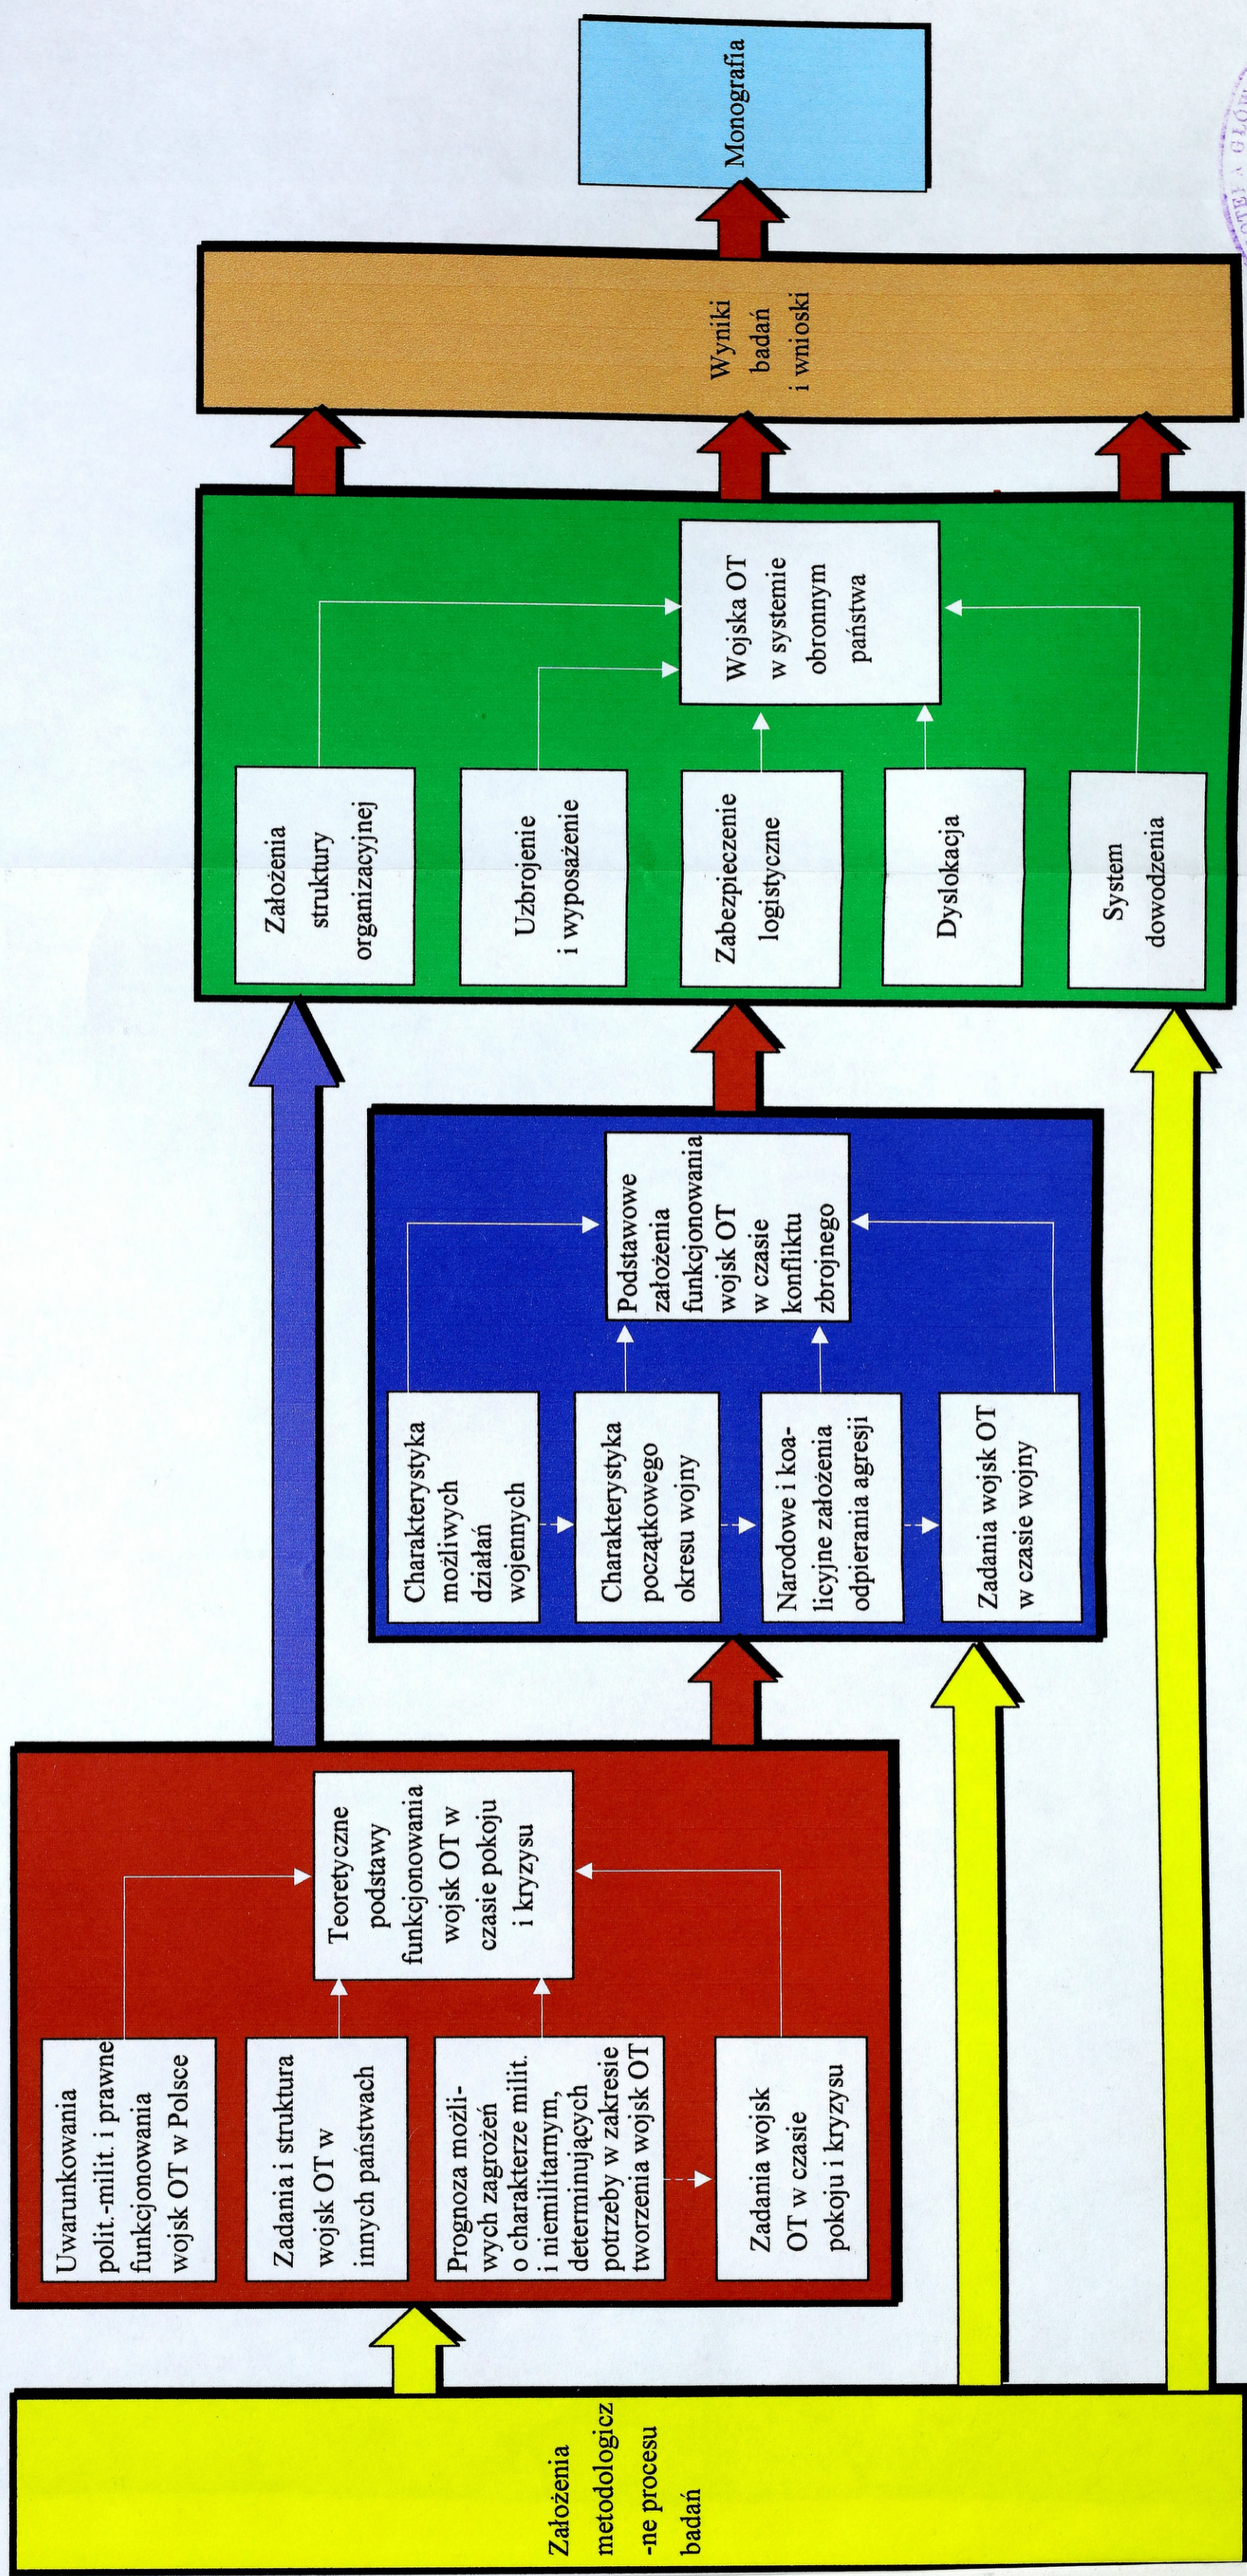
Założenia metodologiczne procesu badań

Uwarunkowania polit.-milit. i prawne funkcjonowania wojsk OT w Polsce

Zadania i struktura wojsk OT w innych państwach

Prognoza możliwych zagrożeń o charakterze milit. i niemilitarnym, determinujących potrzeby w zakresie tworzenia wojsk OT

Zadania wojsk OT w czasie pokoju i kryzysu

Teoretyczne podstawy funkcjonowania wojsk OT w czasie pokoju i kryzysu

Charakterystyka możliwych działań wojennych

Charakterystyka początkowego okresu wojny

Narodowe i koalicyjne założenia odpierania agresji

Zadania wojsk OT w czasie wojny

Podstawowe założenia funkcjonowania wojsk OT w czasie konfliktu zbrojnego

Założenia struktury organizacyjnej

Uzbrojenie i wyposażenie

Zabezpieczenie logistyczne

Dyslokacja

System dowodzenia

Wojska OT w systemie obronnym państwa

Wyniki badań i wnioski

Monografia